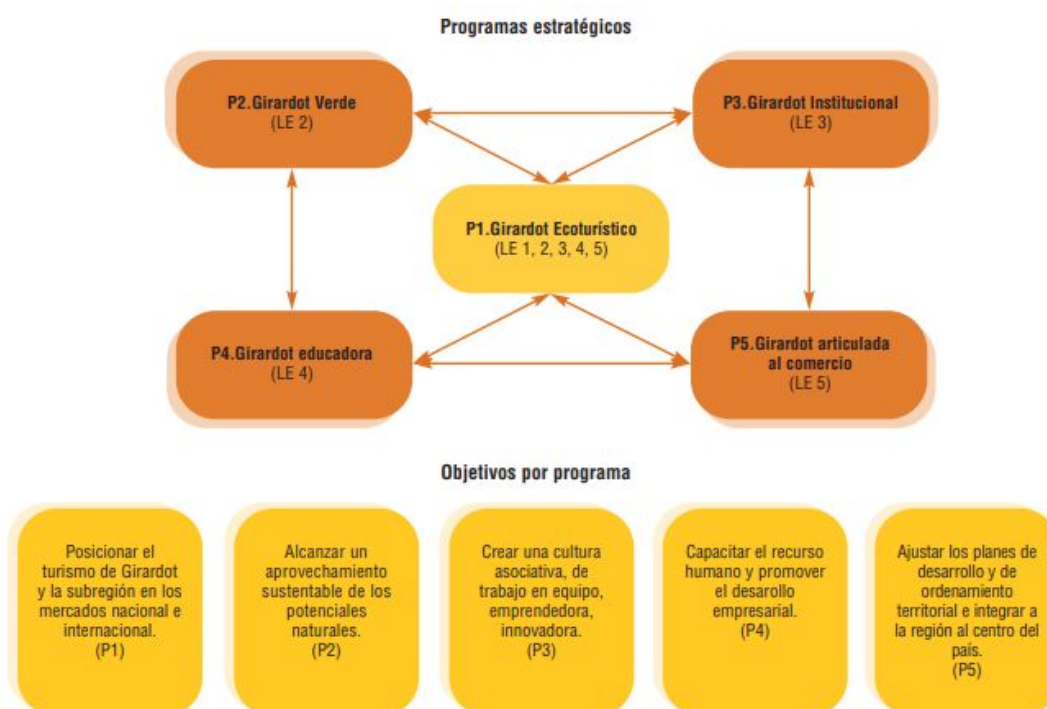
Programas estratégicos

P2.Girardot Verde
(LE 2)

P3.Girardot Institucional
(LE 3)

P1.Girardot Ecoturístico
(LE 1, 2, 3, 4, 5)

P4.Girardot educadora
(LE 4)

P5.Girardot articulada al comercio
(LE 5)

Objetivos por programa

Posicionar el turismo de Girardot y la subregión en los mercados nacional e internacional.
(P1)

Alcanzar un aprovechamiento sustentable de los potenciales naturales.
(P2)

Crear una cultura asociativa, de trabajo en equipo, emprendedora, innovadora.
(P3)

Capacitar el recurso humano y promover el desarrollo empresarial.
(P4)

Ajustar los planes de desarrollo y de ordenamiento territorial e integrar a la región al centro del país.
(P5)